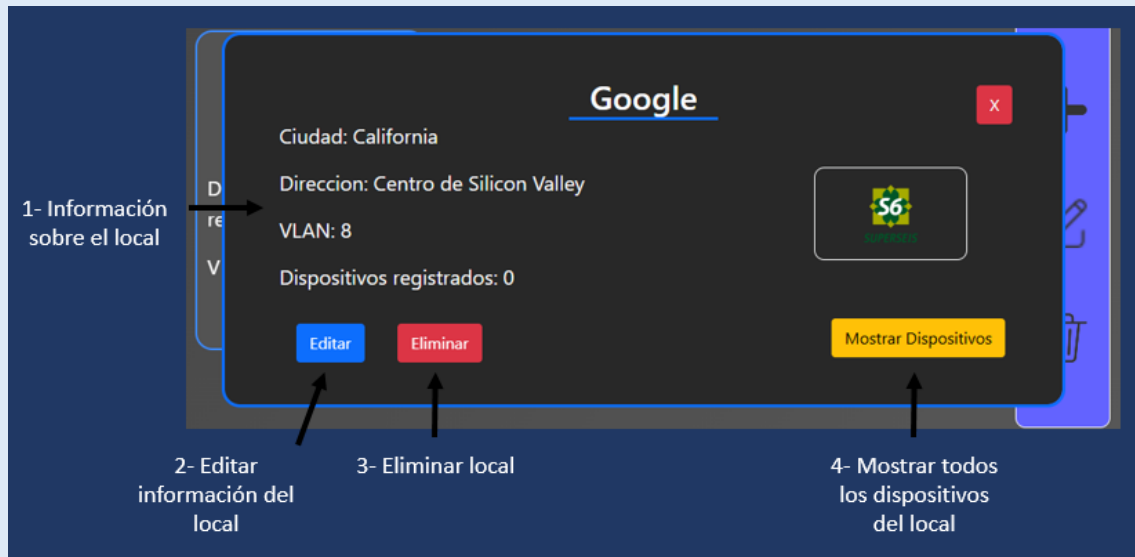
1- Información sobre el local

Google

x

Ciudad: California

Direccion: Centro de Silicon Valley

VLAN: 8

Dispositivos registrados: 0

S6
SUPERSEIS

Editar

Eliminar

Mostrar Dispositivos

2- Editar información del local

3- Eliminar local

4- Mostrar todos los dispositivos del local